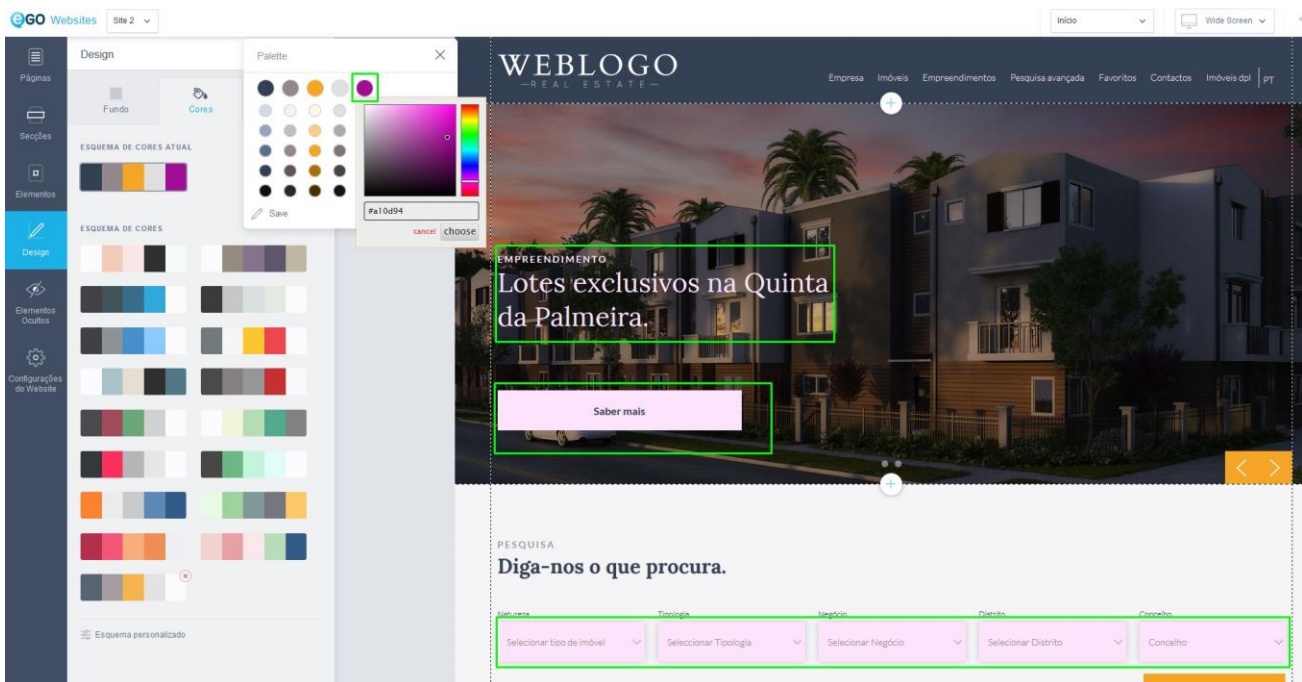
eGO Websites Site 2

Início Wide Screen

Páginas
Secções
Elementos
Design
Elementos Ocultos
Configurações do Website

Design

Fundo Cores

ESQUEMA DE CORES ATUAL

ESQUEMA DE CORES

Esquema personalizado

Palette

Save

#a10d94

cancel choose

WEBLOGO
REAL ESTATE

Empresa Imóveis Empreendimentos Pesquisa avançada Favoritos Contactos Imóveis dpl PT

EMPREENDIMENTO
Lotes exclusivos na Quinta da Palmeira.

Saber mais

PESQUISA
Diga-nos o que procura.

Natureza Tipologia Negócio Distrito Concelho

Selecionar tipo de imóvel Selecionar Tipologia Selecionar Negócio Selecionar Distrito Concelho